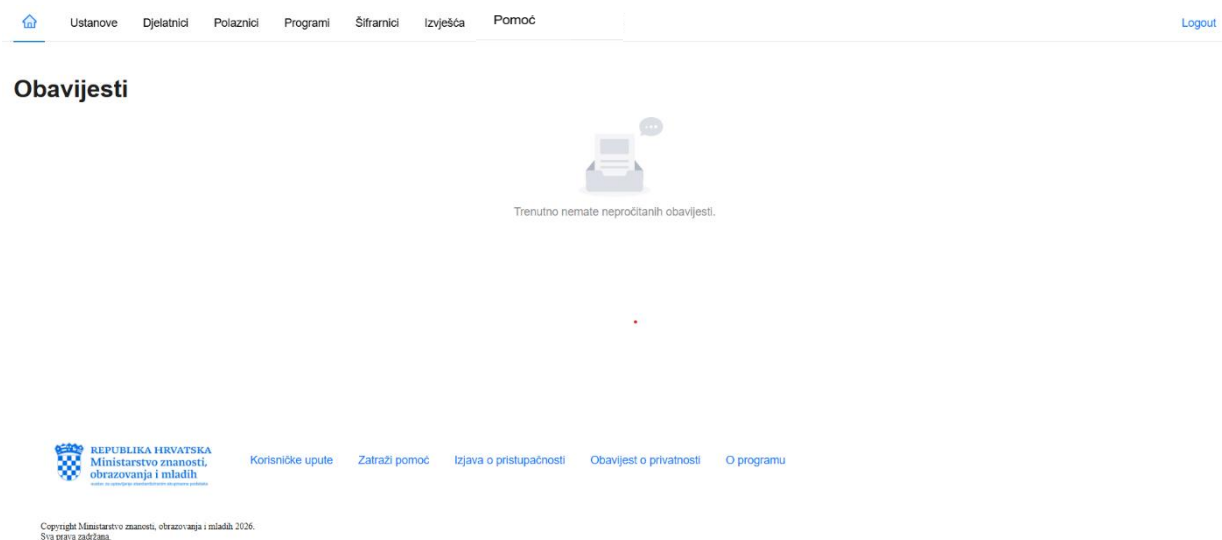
Ustanove Djelatnici Polaznici Programi Šifrarnici Izvješća Pomoć

Logout

Obavijesti

Trenutno nemate nepročitanih obavijesti.

REPUBLIKA HRVATSKA
Ministarstvo znanosti, obrazovanja i mladih
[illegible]

Korisničke upute Zatraži pomoć Izjava o pristupačnosti Obavijest o privatnosti O programu

Copyright Ministarstvo znanosti, obrazovanja i mladih 2026.
Sva prava zadržana.